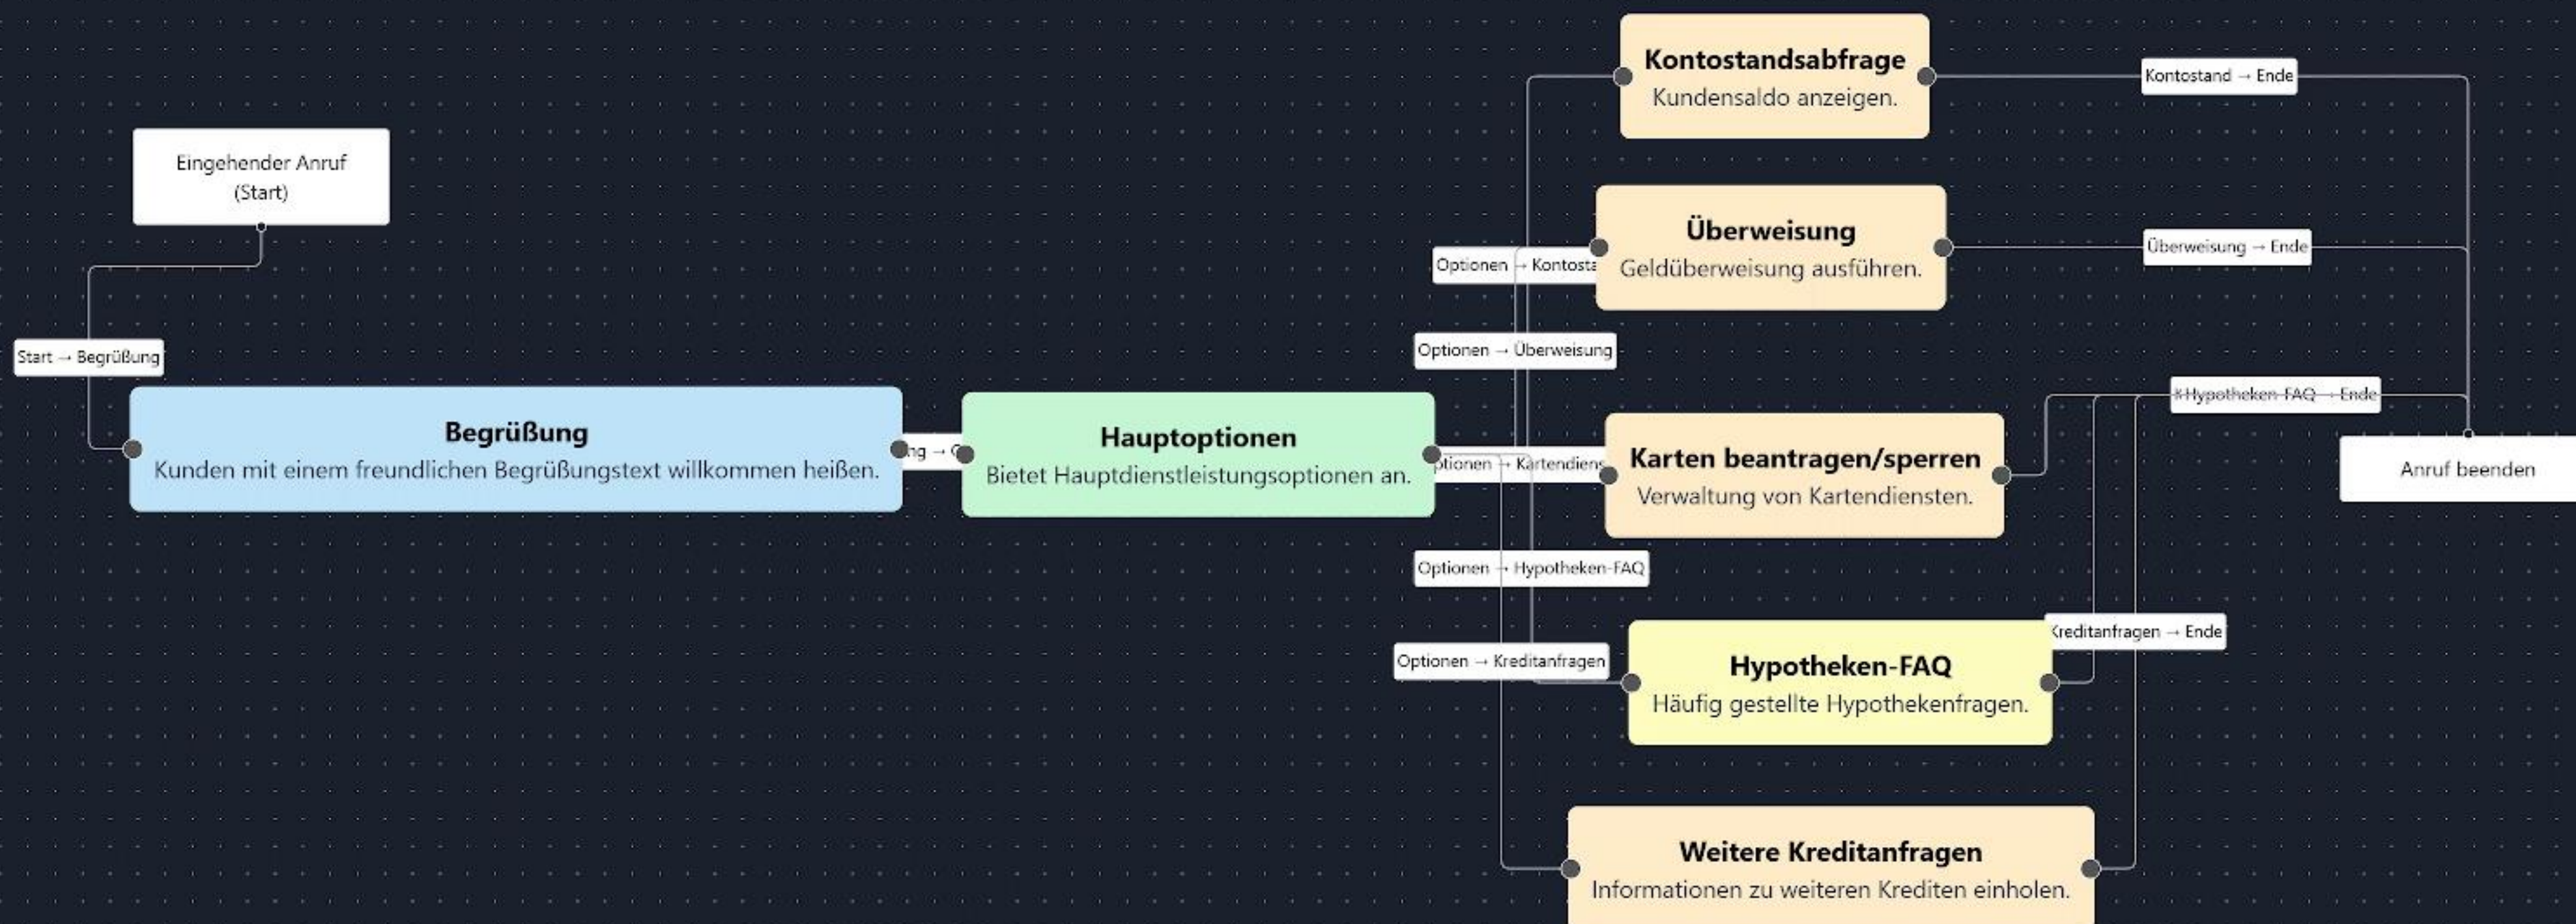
Eingehender Anruf (Start)

Start → Begrüßung

Begrüßung
Kunden mit einem freundlichen Begrüßungstext willkommen heißen.

ng → O

Hauptoptionen
Bietet Hauptdienstleistungsoptionen an.

Optionen → Kontosta

Optionen → Überweisung

ptionen → Kartendiens

Optionen → Hypotheken-FAQ

Optionen → Kreditanfragen

Kontostandsabfrage
Kundensaldo anzeigen.

Kontostand → Ende

Überweisung
Geldüberweisung ausführen.

Überweisung → Ende

Hypotheken-FAQ → Ende

Karten beantragen/sperren
Verwaltung von Kartendiensten.

Anruf beenden

Kreditanfragen → Ende

Hypotheken-FAQ
Häufig gestellte Hypothekenfragen.

Weitere Kreditanfragen
Informationen zu weiteren Krediten einholen.